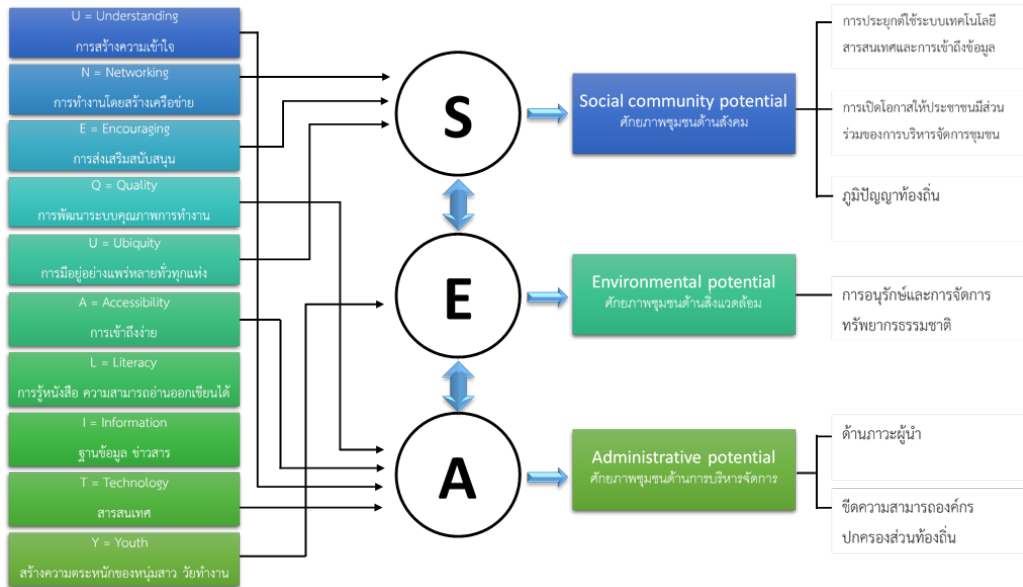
U = Understanding
การสร้างความเข้าใจ

N = Networking
การทำงานโดยสร้างเครือข่าย

E = Encouraging
การส่งเสริมสนับสนุน

Q = Quality
การพัฒนาระบบคุณภาพการทำงาน

U = Ubiquity
การมีอยู่อย่างแพร่หลายทั่วทุกแห่ง

A = Accessibility
การเข้าถึงง่าย

L = Literacy
การรู้หนังสือ ความสามารถอ่านออกเขียนได้

I = Information
ฐานข้อมูล ข่าวสาร

T = Technology
สารสนเทศ

Y = Youth
สร้างความตระหนักของหนุ่มสาว วัยทำงาน

S

E

A

Social community potential
ศักยภาพชุมชนด้านสังคม

Environmental potential
ศักยภาพชุมชนด้านสิ่งแวดล้อม

Administrative potential
ศักยภาพชุมชนด้านการบริหารจัดการ

การประยุกต์ใช้ระบบเทคโนโลยีสารสนเทศและการเข้าถึงข้อมูล

การเปิดโอกาสให้ประชาชนมีส่วนร่วมของการบริหารจัดการชุมชน

ภูมิปัญญาท้องถิ่น

การอนุรักษ์และการจัดการทรัพยากรธรรมชาติ

ด้านภาวะผู้นำ

ขีดความสามารถองค์กรปกครองส่วนท้องถิ่น